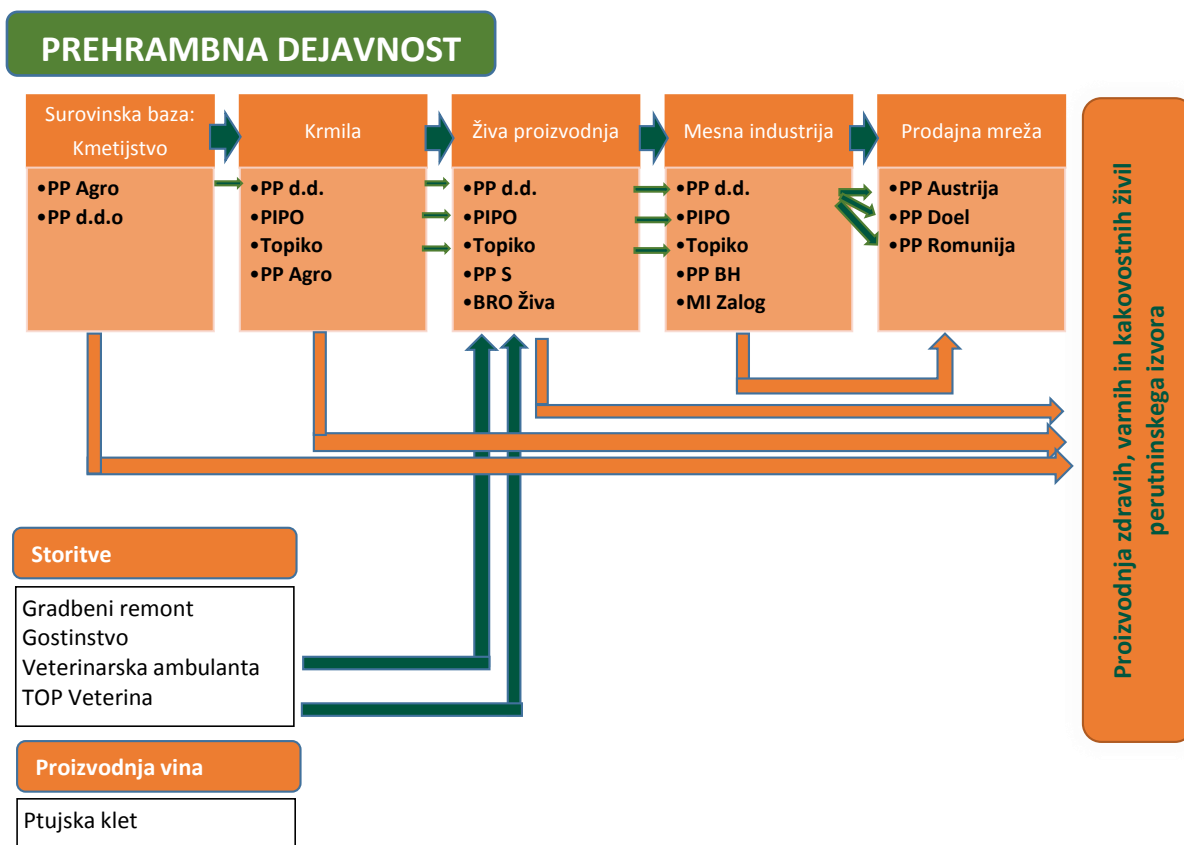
PREHRAMBNA DEJAVNOST

Surovinska baza: Kmetijstvo
•PP Agro
•PP d.d.o

Krmila
•PP d.d.
•PIPO
•Topiko
•PP Agro

Živa proizvodnja
•PP d.d.
•PIPO
•Topiko
•PP S
•BRO Živa

Mesna industrija
•PP d.d.
•PIPO
•Topiko
•PP BH
•MI Zalog

Prodajna mreža
•PP Austrija
•PP Doel
•PP Romunija

Proizvodnja zdravih, varnih in kakovostnih živil perutninskega izvora

Storitve

Gradbeni remont
Gostinstvo
Veterinarska ambulanta
TOP Veterina

Proizvodnja vina

Ptujska klet